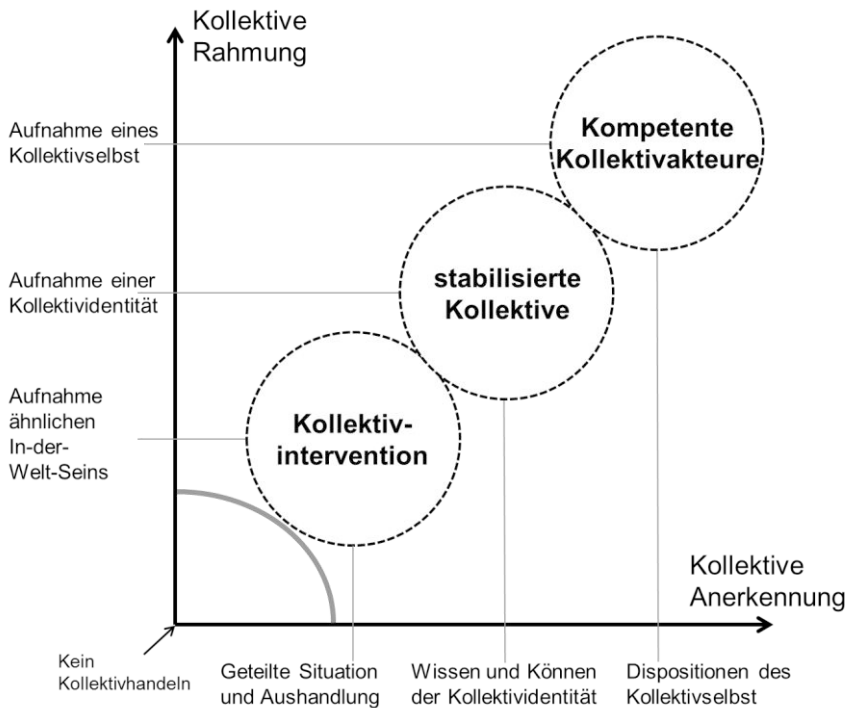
Kollektive Rahmung

Aufnahme eines Kollektivselbst

Kompetente Kollektivakteure

Aufnahme einer Kollektividentität

stabilisierte Kollektive

Aufnahme ähnlichen In-der-Welt-Seins

Kollektivintervention

Kollektive Anerkennung

Kein Kollektivhandeln

Geteilte Situation und Aushandlung

Wissen und Können der Kollektividentität

Dispositionen des Kollektivselbst